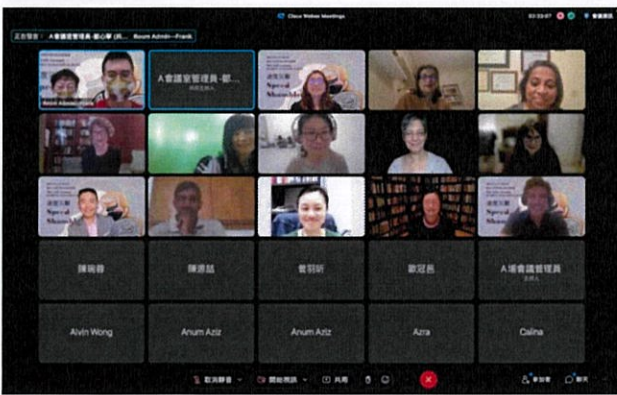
Cisco Webex Meetings

A會議室管理員-鄭心華 (

Room Admin—Frank

A會議室管理員-鄭...

Special Share

Special Share

Special Share

陳珮蓉

陳源誌

曾羽昕

歐冠邑

A演會議管理員

Alvin Wong

Anum Aziz

Anum Aziz

Azra

Calina

取消靜音

開啟視訊

共用

參加者

聊天